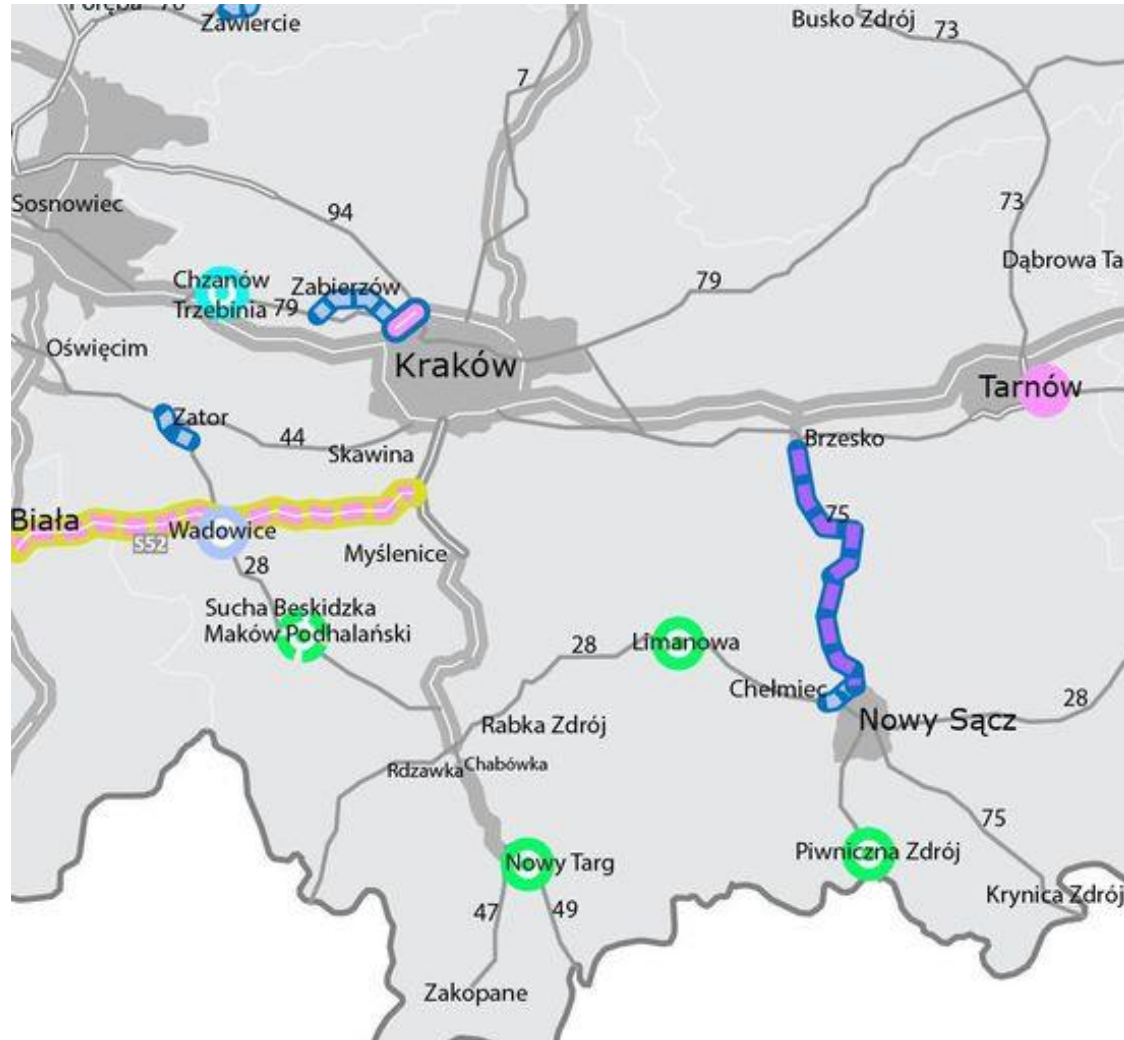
Poręba 78
Zawiercie
Busko Zdrój 73
7
Sosnowiec
94
73
Dąbrowa Ta
Chzanów
Trzebinia 79
Zabierzów
79
Oświęcim
Kraków
Tarnów
Zator
44
Skawina
Brzesko
Biała
Wadowice
S52
75
Myślenice
28
Sucha Beskidzka
Maków Podhalański
28
Limanowa
Chełmiec
Nowy Sącz
28
Rabka Zdrój
Rdzawka
Chabówka
75
Nowy Targ
Piwniczna Zdrój
Krynica Zdrój
47
49
Zakopane